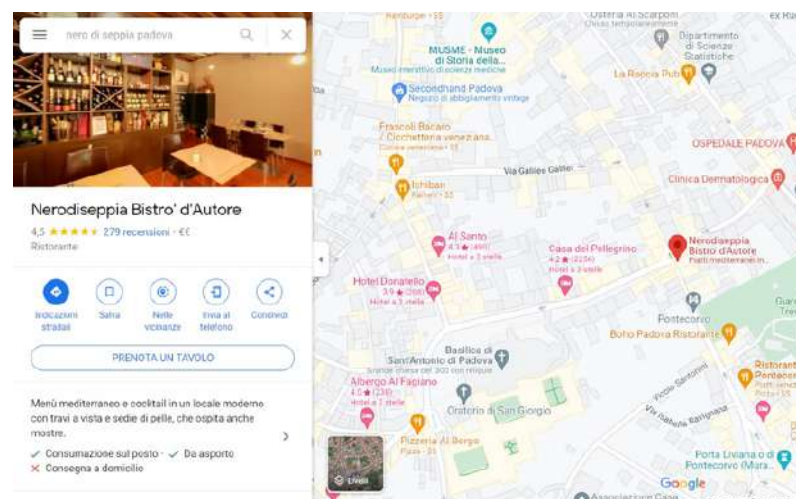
nero di seppia padova

Nerodiseppia Bistro' d'Autore

4,5 ★★★★★ 279 recensioni · €€

Ristorante

Indicazioni stradali

Salva

Nelle vicinanze

Invia al telefono

Condividi

PRENOTA UN TAVOLO

Menù mediterraneo e cocktail in un locale moderno con travi a vista e sedie di pelle, che ospita anche mostre.

✓ Consumazione sul posto · ✓ Da asporto

✕ Consegna a domicilio

Hamburger · $$

Osteria Al Scarpon

Dipartimento di Scienze Statistiche

MUSME - Museo di Storia della...

Museo interattivo di scienze mediche

Secondhand Padova

Negozio di abbigliamento vintage

La Raccia Pub

Frascoli Bacaro / Cicchetteria veneziana...

Cucina veneziana · $$

OSPEDALE PADOVA

Via Galileo Galilei

Clinica Dermatologica

Ichiban

Ramen · $$

Al Santo

4,3 ★ (491)

Hotel a 3 stelle

Casa del Pellegrino

4,2 ★ (2156)

Hotel a 3 stelle

Nerodiseppia Bistro' d'Autore

Piatti mediterranei in...

Hotel Donatello

3,9 ★ (269)

Hotel a 3 stelle

Fontecorvo

Bofio Padova Ristorante

Basilica di Sant'Antonio di Padova

Grande chiesa del 300 con reliquie

Albergo Al Fagiano

4,0 ★ (238)

Hotel a 2 stelle

Oratorio di San Giorgio

Ristorante Pontecorvo

Pizzeria Al Borgo

Pizza · $$

Livelli

Porta Liviana o di Pontecorvo (Mara...

Google